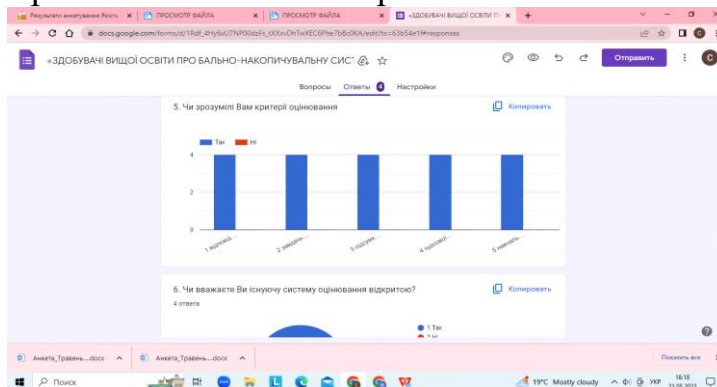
Результати анкетування Якість | ПРОСМОТР ФАЙЛА | ПРОСМОТР ФАЙЛА | «ЗДОБУВАЧІ ВИЩОЇ ОСВІТИ П

docs.google.com/forms/d/1Rdf_4Hy6xU7NP00dzFs_tXXxvDh7wXEC6Phe7b8c0KA/edit?ts=63b54e1f#responses

«ЗДОБУВАЧІ ВИЩОЇ ОСВІТИ ПРО БАЛЬНО-НАКОПИЧУВАЛЬНУ СИСТ

Отправить

Вопросы Ответы 4 Настройки

5. Чи зрозумілі Вам критерії оцінювання

Копировать

Так Ні

4

2

0

1 відповід... 2 завдань... 3 підсумк... 4 курсової... 5 навчальн...

6. Чи вважаєте Ви існуючу систему оцінювання відкритою?

4 ответа

Копировать

1.Так

Анкета_Травень....docx Анкета_Травень....docx

Показать все

Поиск

19°C Mostly cloudy УКР 16:18